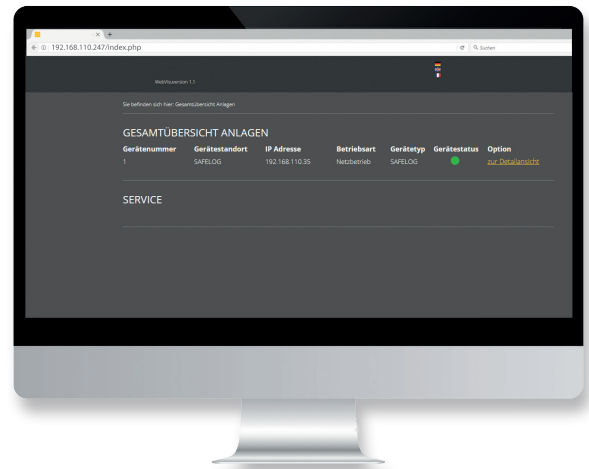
192.168.110.247/index.php

Suchen

WebVisuversion 1.1

Sie befinden sich hier: Gesamtübersicht Anlagen

GESAMTÜBERSICHT ANLAGEN

| Gerätenummer | Gerätestandort | IP Adresse | Betriebsart | Gerätetyp | Gerätestatus | Option |
|---|---|---|---|---|---|---|
| 1 | SAFELOG | 192.168.110.35 | Netzbetrieb | SAFELOG | | zur Detailansicht |

SERVICE